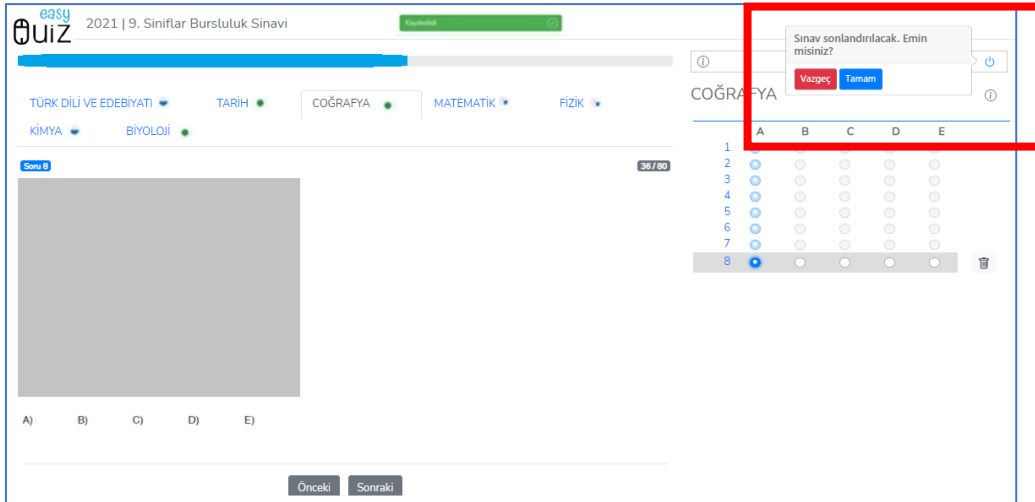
easy
Quiz 2021 | 9. Siniflar Bursluluk Sinavi

Kaydedildi

TÜRK DİLİ VE EDEBİYATI TARİH COĞRAFYA MATEMATİK FİZİK
KİMYA BİYOLOJİ

Soru 8

36 / 80

A) B) C) D) E)

Önceki Sonraki

Sınav sonlandırılacak. Emin misiniz?

Vazgeç Tamam

COĞRAFYA

| | A | B | C | D | E |
|---|---|---|---|---|---|
| 1 | | | | | |
| 2 | | | | | |
| 3 | | | | | |
| 4 | | | | | |
| 5 | | | | | |
| 6 | | | | | |
| 7 | | | | | |
| 8 | | | | | |